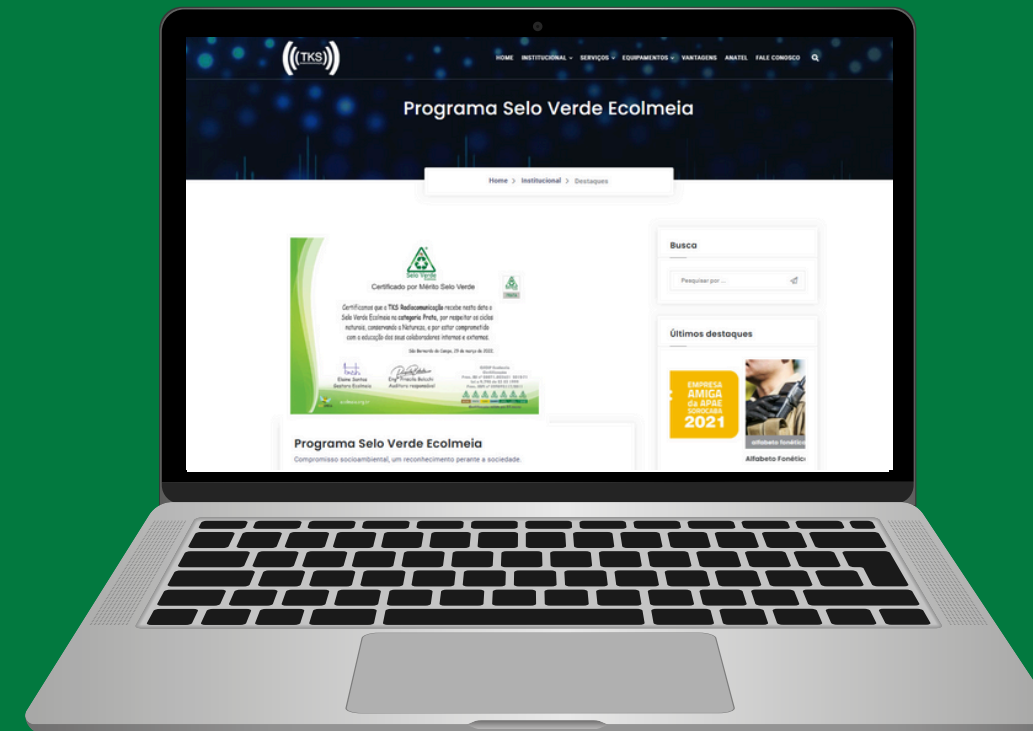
((TKS))

HOME INSTITUCIONAL SERVIÇOS EQUIPAMENTOS VANTAGENS ANATEL FALE CONOSCO

Programa Selo Verde Ecolmeia

Home > Institucional > Destaques

Selo Verde

Certificado por Mérito Selo Verde

Certificamos que a TKS Radiocomunicação recebe nesta data o Selo Verde Ecolmeia na categoria Prata, por respeitar os ciclos naturais, conservando a Natureza, e por estar comprometida com a educação dos seus colaboradores internos e externos.

São Bernardo do Campo, 29 de março de 2022.

Elaine Santos
Gestora Ecolmeia

Eng. Priscila Bolcchi
Auditora responsável

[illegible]

Programa Selo Verde Ecolmeia

Compromisso socioambiental, um reconhecimento perante a sociedade.

Busca

Pesquisar por ...

Últimos destaques

EMPRESA AMIGA da APAE SOROCABA 2021

alfabeto fonético

Alfabeto Fonétic